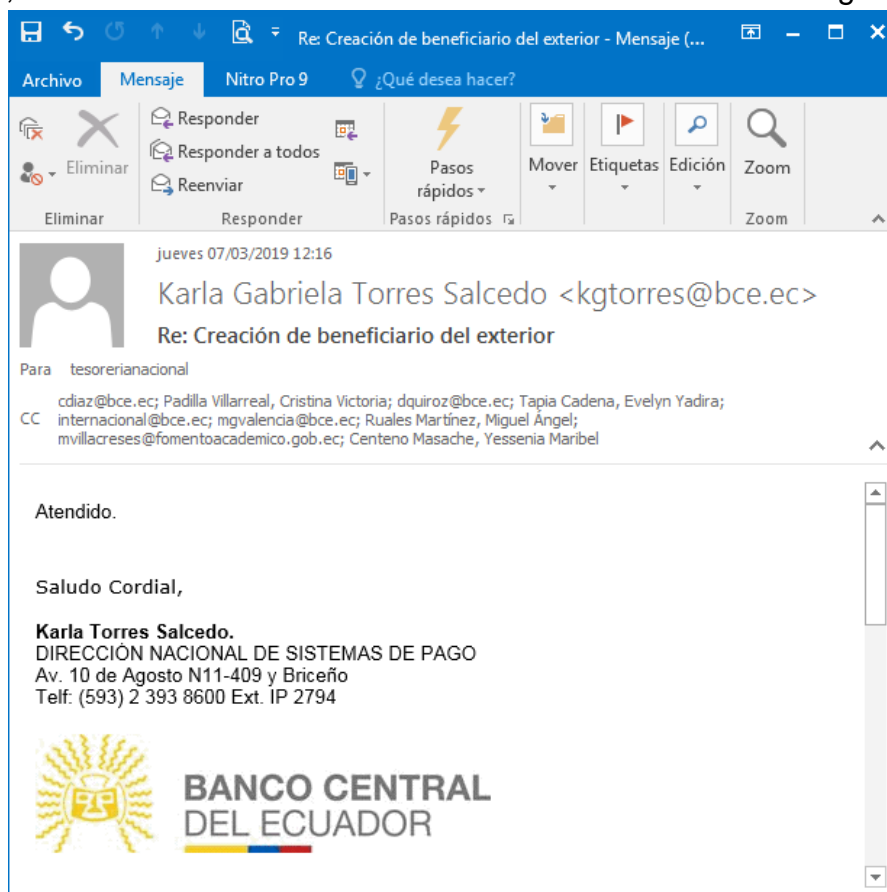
Re: Creación de beneficiario del exterior - Mensaje (...

Archivo Mensaje Nitro Pro 9 ¿Qué desea hacer?

Eliminar
Eliminar

Responder
Responder a todos
Reenviar
Responder

Pasos rápidos
Pasos rápidos

Mover
Etiquetas
Edición
Zoom
Zoom

jueves 07/03/2019 12:16
Karla Gabriela Torres Salcedo <kgtorres@bce.ec>
Re: Creación de beneficiario del exterior

Para tesorerianacional

CC cdiaz@bce.ec; Padilla Villarreal, Cristina Victoria; dquiroz@bce.ec; Tapia Cadena, Evelyn Yadira; internacional@bce.ec; mgvalencia@bce.ec; Ruales Martínez, Miguel Ángel; mvillacreses@fomentoacademico.gob.ec; Centeno Masache, Yessenia Maribel

Atendido.

Saludo Cordial,

**Karla Torres Salcedo.**
DIRECCIÓN NACIONAL DE SISTEMAS DE PAGO
Av. 10 de Agosto N11-409 y Briceño
Telf: (593) 2 393 8600 Ext. IP 2794

BANCO CENTRAL
DEL ECUADOR